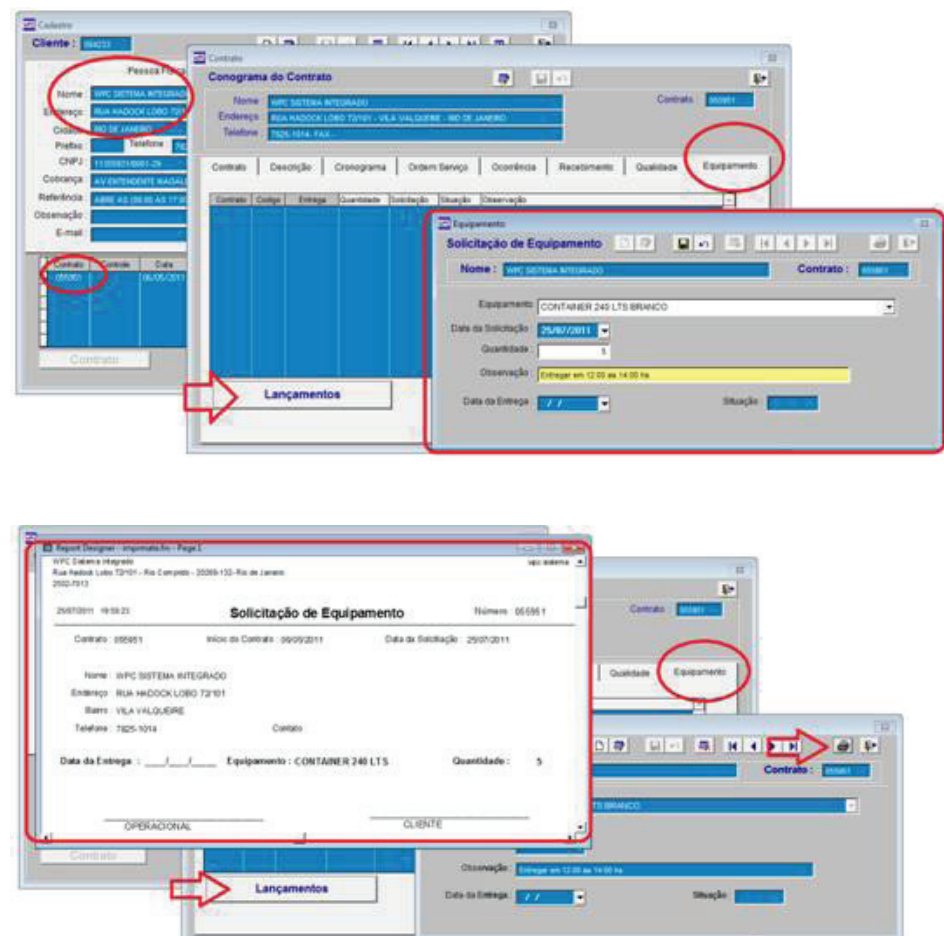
Cadastro

Cliente : 004233

Pessoa Fí

Nome WPC SISTEMA INTEGRADO

Endereço RUA HADOCK LOBO 72/

Cidade RIO DE JANEIRO

Prefixo

Telefone

CNPJ 11.005.971/0001-29

Cobrança AV ENTENDENTE MAGALH

Referência ABRE AS 09:00 AS 17:00

Observação

E-mail

| Contrato | Controle | Data |
|---|---|---|
| 055951 | | 06/05/2011 |

Contrato

Contrato

Conograma do Contrato

Nome WPC SISTEMA INTEGRADO

Endereço RUA HADOCK LOBO 72/101 - VILA VALQUEIRE - RIO DE JANEIRO

Telefone 7825-1014 - FAX -

Contrato 055951

Contrato | Descrição | Cronograma | Ordem Serviço | Ocorrência | Recebimento | Qualidade | Equipamento

| Contrato | Codigo | Entrega | Quantidade | Solicitação | Situação | Observação |
|---|---|---|---|---|---|---|

Lançamentos

Equipamento

Solicitação de Equipamento

Nome : WPC SISTEMA INTEGRADO

Contrato : 055951

Equipamento CONTAINER 240 LTS BRANCO

Data da Solicitação 25/07/2011

Quantidade 5

Observação Entregar em 12:00 as 14:00 hs

Data da Entrega / /

Situação

Report Designer - imprimeteste - Page 1

WPC Sistema Integrado
Rua Hadock Lobo 72/101 - Rio Comprido - 20260-132 - Rio de Janeiro
2502-7013

wpc sistema

25/07/2011 19:59:23

Solicitação de Equipamento

Número : 055951

Contrato : 055951

Início do Contrato : 06/05/2011

Data da Solicitação : 25/07/2011

Nome : WPC SISTEMA INTEGRADO

Endereço : RUA HADOCK LOBO 72/101

Bairro : VILA VALQUEIRE

Telefone : 7825-1014

Contato

Data da Entrega : ___/___/___

Equipamento : CONTAINER 240 LTS

Quantidade : 5

OPERACIONAL

CLIENTE

Contrato

Contrato 055951

Qualidade | Equipamento

Contrato : 055951

TS BRANCO

Observação Entregar em 12:00 as 14:00 hs

Data da Entrega / /

Situação

Contrato

Lançamentos